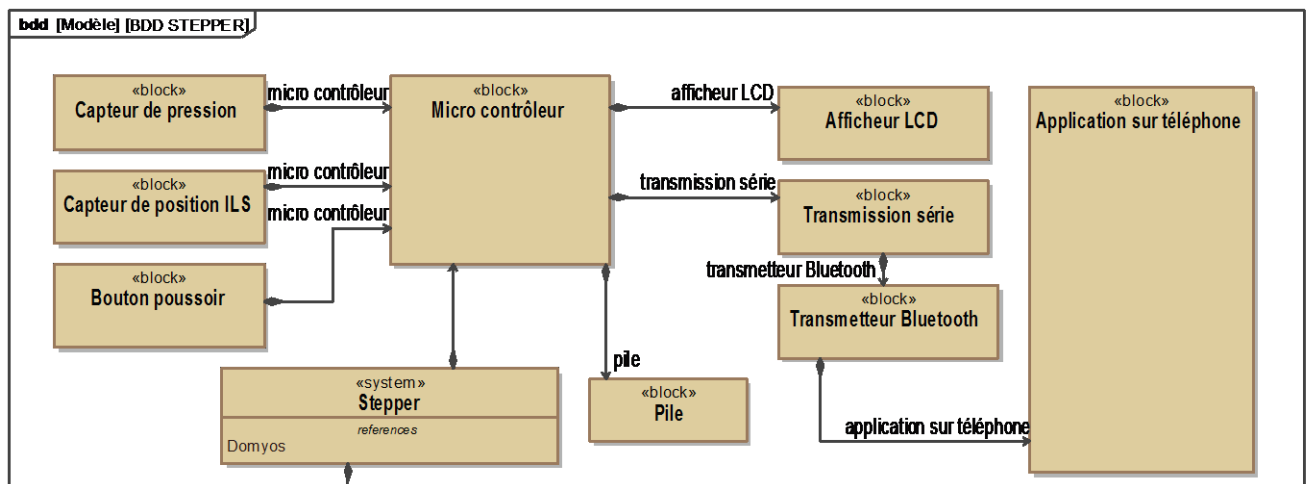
bdd [Modèle] [BDD STEPPER]

«block»
Capteur de pression

micro contrôleur

«block»
Micro contrôleur

afficheur LCD

«block»
Afficheur LCD

«block»
Application sur téléphone

«block»
Capteur de position ILS

micro contrôleur

micro contrôleur

transmission série

«block»
Transmission série

«block»
Bouton poussoir

transmetteur Bluetooth

«block»
Transmetteur Bluetooth

pile

«system»
Stepper
references
Domyos

«block»
Pile

application sur téléphone